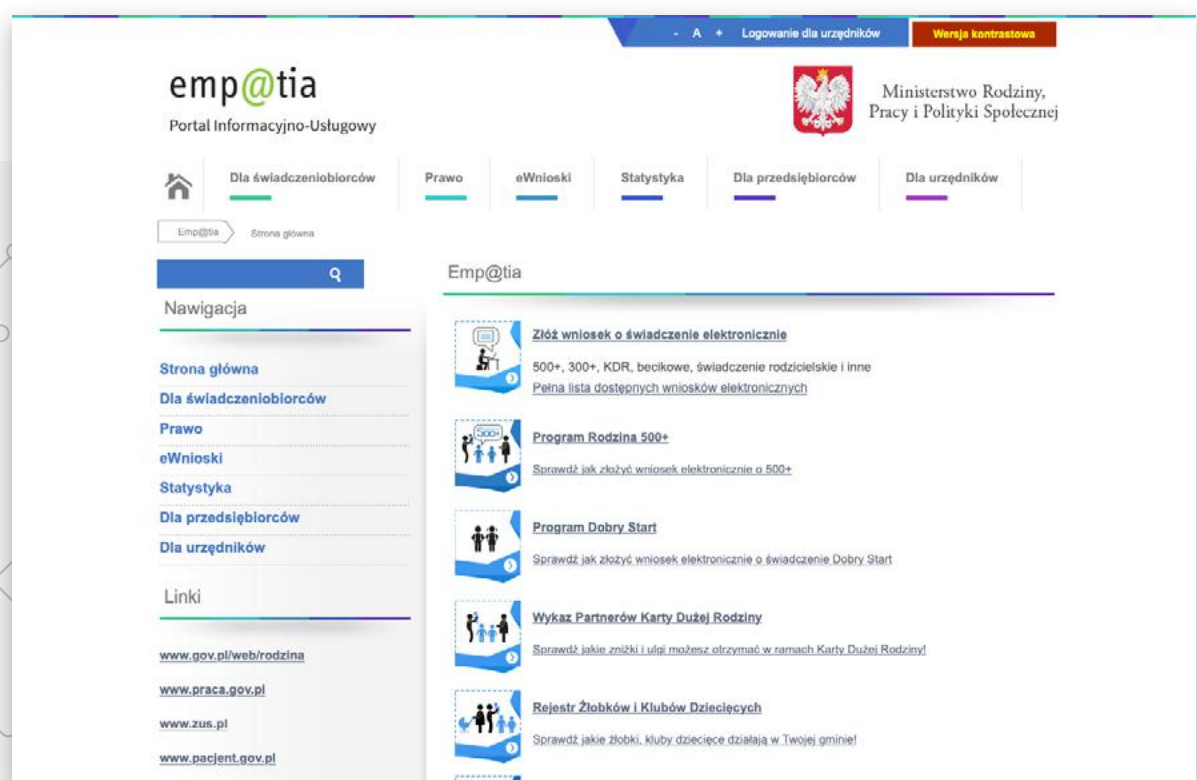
- A + Logowanie dla urzędników

Wersja kontrastowa

emp@tia

Portal Informacyjno-Usługowy

Ministerstwo Rodziny, Pracy i Polityki Społecznej

Dla świadczeniobiorców

Prawo

eWnioski

Statystyka

Dla przedsiębiorców

Dla urzędników

Emp@tia

Strona główna

Nawigacja

Strona główna

Dla świadczeniobiorców

Prawo

eWnioski

Statystyka

Dla przedsiębiorców

Dla urzędników

Linki

www.gov.pl/web/rodzina

www.praca.gov.pl

www.zus.pl

www.pacjent.gov.pl

Emp@tia

Złóż wniosek o świadczenie elektronicznie

500+, 300+, KDR, becikowe, świadczenie rodzicielskie i inne

Pełna lista dostępnych wniosków elektronicznych

500+

Program Rodzina 500+

Sprawdź jak złożyć wniosek elektronicznie o 500+

Program Dobry Start

Sprawdź jak złożyć wniosek elektronicznie o świadczenie Dobry Start

Wykaz Partnerów Karty Dużej Rodziny

Sprawdź jakie zniżki i ulgi możesz otrzymać w ramach Karty Dużej Rodziny!

Rejestr Żłobków i Klubów Dziecięcych

Sprawdź jakie żłobki, kluby dziecięce działają w Twojej gminie!